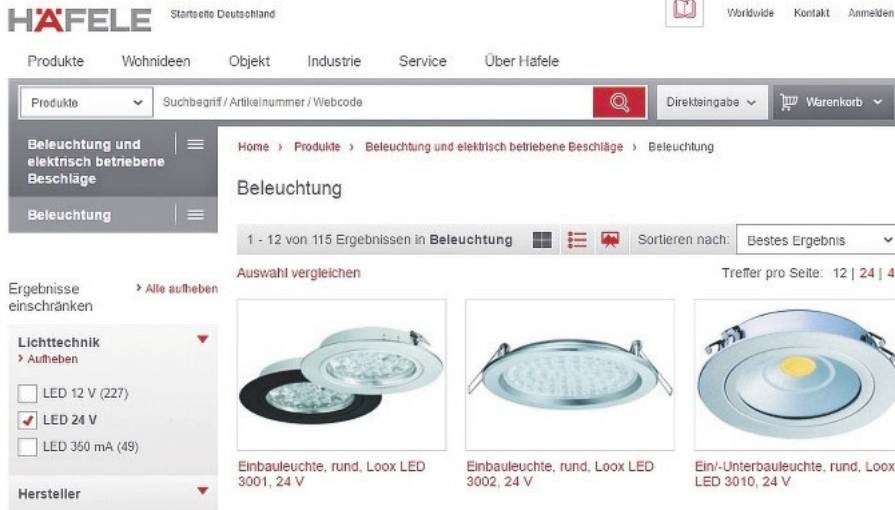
HÄFELE Startseite Deutschland

Worldwide Kontakt Anmelden

Produkte Wohnideen Objekt Industrie Service Über Häfele

Produkte Suchbegriff / Artikelnummer / Webcode Direkteingabe Warenkorb

Beleuchtung und elektrisch betriebene Beschläge

Beleuchtung

Home › Produkte › Beleuchtung und elektrisch betriebene Beschläge › Beleuchtung

Beleuchtung

1 - 12 von 115 Ergebnissen in Beleuchtung

Sortieren nach: Bestes Ergebnis

Auswahl vergleichen

Treffer pro Seite: 12 | 24 | 4

Ergebnisse einschränken

› Alle aufheben

Lichttechnik

› Aufheben

LED 12 V (227)

LED 24 V

LED 350 mA (49)

Hersteller

Einbauleuchte, rund, Loox LED 3001, 24 V

Einbauleuchte, rund, Loox LED 3002, 24 V

Ein/-Unterbauleuchte, rund, Loox LED 3010, 24 V